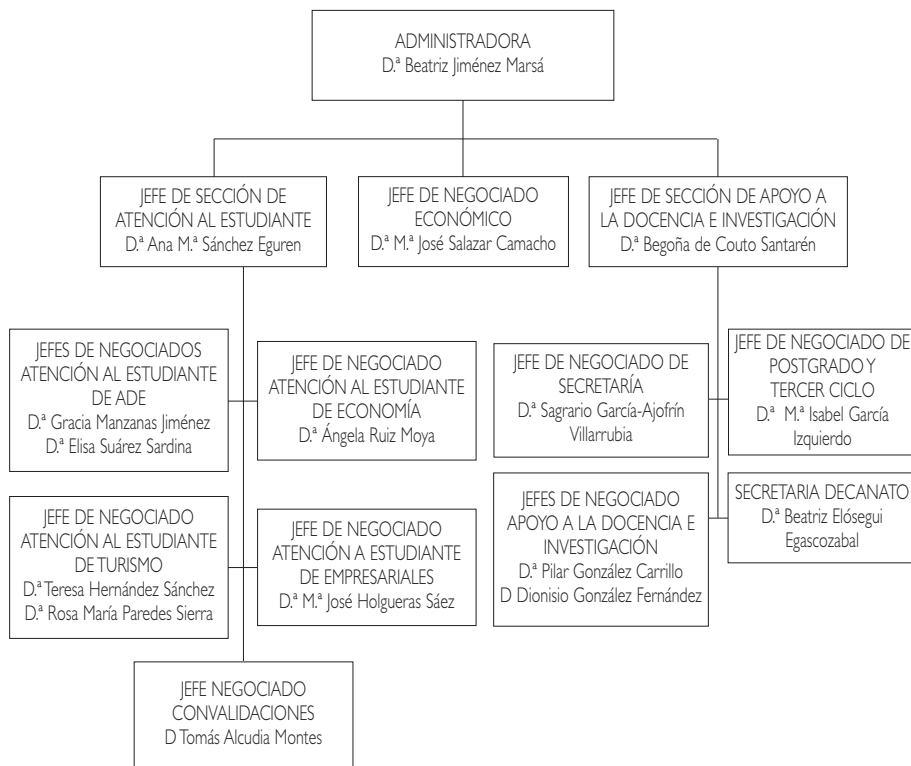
ADMINISTRADORA
D.ª Beatriz Jiménez Marsá

JEFE DE SECCIÓN DE ATENCIÓN AL ESTUDIANTE
D.ª Ana M.ª Sánchez Eguren

JEFE DE NEGOCIADO ECONÓMICO
D.ª M.ª José Salazar Camacho

JEFE DE SECCIÓN DE APOYO A LA DOCENCIA E INVESTIGACIÓN
D.ª Begoña de Couto Santarén

JEFES DE NEGOCIADOS ATENCIÓN AL ESTUDIANTE DE ADE
D.ª Gracia Manzanas Jiménez
D.ª Elisa Suárez Sardina

JEFE DE NEGOCIADO ATENCIÓN AL ESTUDIANTE DE ECONOMÍA
D.ª Ángela Ruiz Moya

JEFE DE NEGOCIADO ATENCIÓN AL ESTUDIANTE DE TURISMO
D.ª Teresa Hernández Sánchez
D.ª Rosa María Paredes Sierra

JEFE DE NEGOCIADO ATENCIÓN A ESTUDIANTE DE EMPRESARIALES
D.ª M.ª José Holgueras Sáez

JEFE NEGOCIADO CONVALIDACIONES
D Tomás Alcudia Montes

JEFE DE NEGOCIADO DE SECRETARÍA
D.ª Sagrario García-Ajofrín Villarrubia

JEFE DE NEGOCIADO DE POSTGRADO Y TERCER CICLO
D.ª M.ª Isabel García Izquierdo

JEFES DE NEGOCIADO APOYO A LA DOCENCIA E INVESTIGACIÓN
D.ª Pilar González Carrillo
D Dionisio González Fernández

SECRETARIA DECANATO
D.ª Beatriz Elósegui Egascozabal